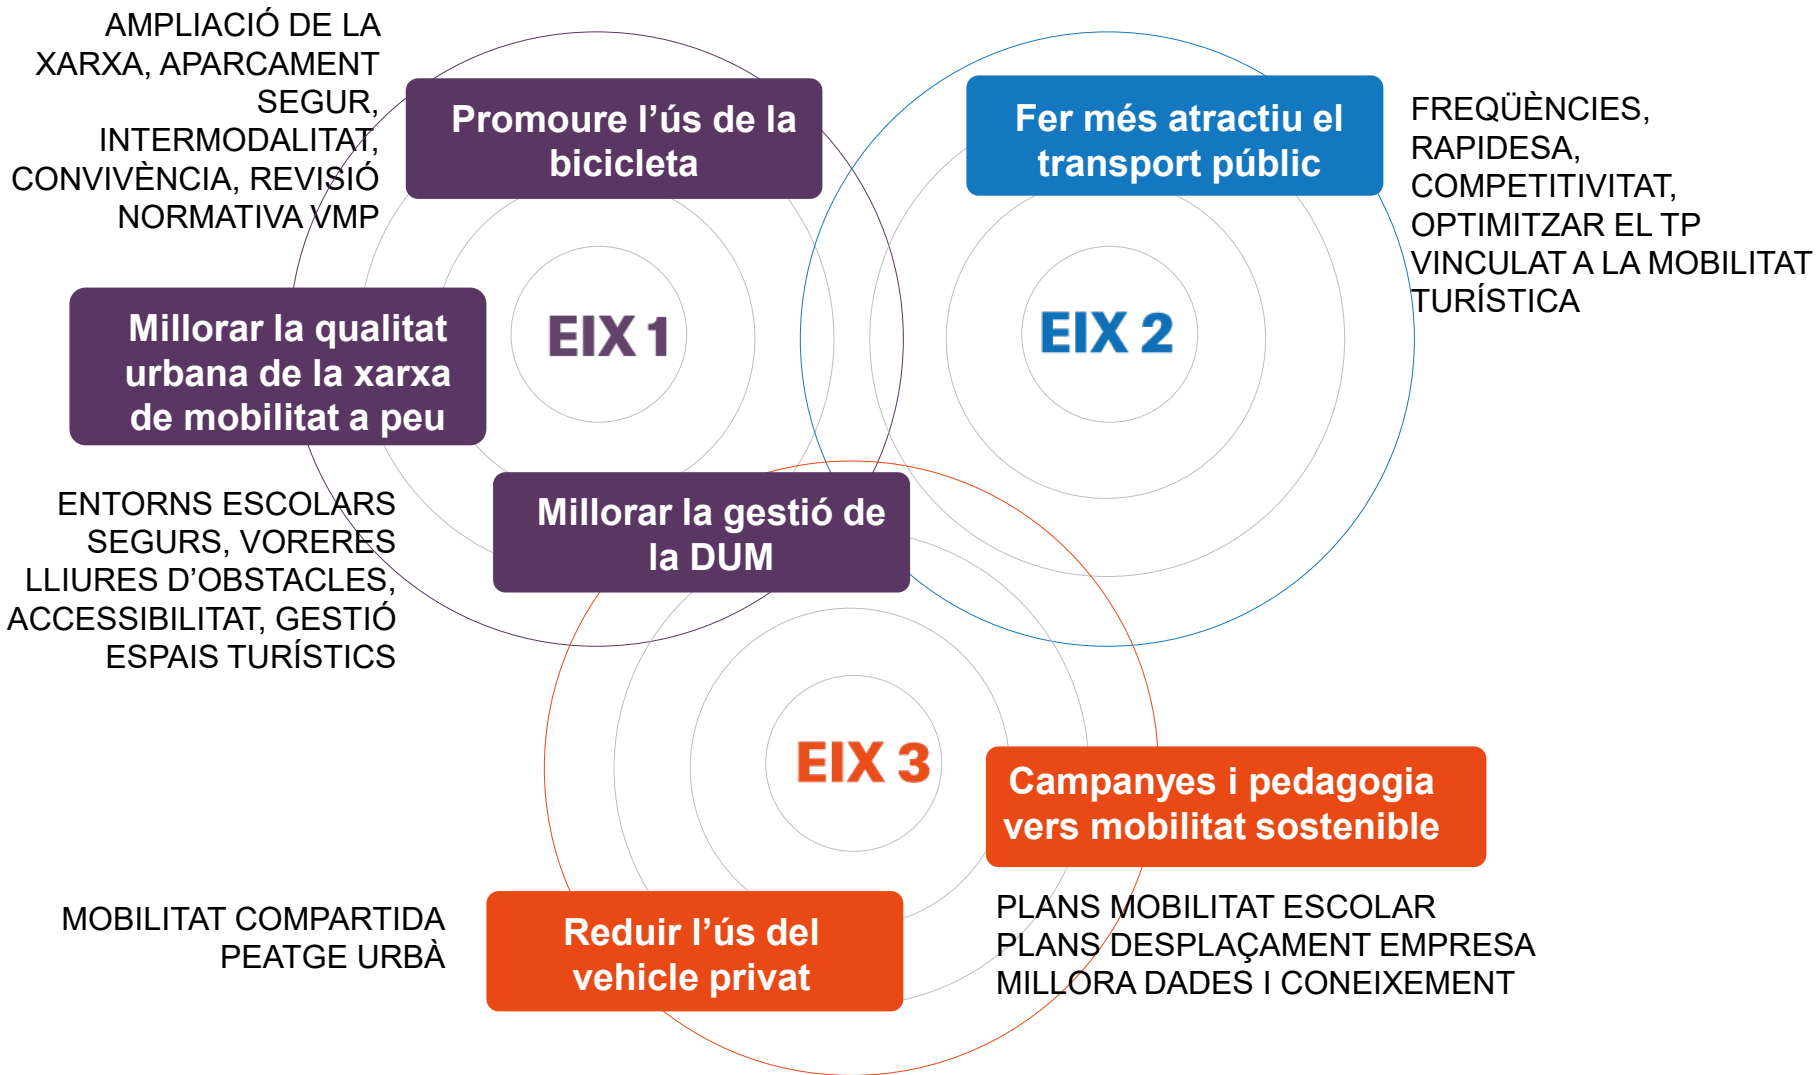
AMPLIACIÓ DE LA XARXA, APARCAMENT SEGUR, INTERMODALITAT, CONVIVÈNCIA, REVISIÓ NORMATIVA VMP

Promoure l'ús de la bicicleta

Fer més atractiu el transport públic

FREQÜÈNCIES, RAPIDESA, COMPETITIVITAT, OPTIMITZAR EL TP VINCULAT A LA MOBILITAT TURÍSTICA

Millorar la qualitat urbana de la xarxa de mobilitat a peu

EIX 1

EIX 2

ENTORNS ESCOLARS SEGURS, VORERES LLIURES D'OBSTACLES, ACCESSIBILITAT, GESTIÓ ESPAIS TURÍSTICS

Millorar la gestió de la DUM

EIX 3

Campanyes i pedagogia vers mobilitat sostenible

MOBILITAT COMPARTIDA
PEATGE URBÀ

Reduir l'ús del vehicle privat

PLANS MOBILITAT ESCOLAR
PLANS DESPLAÇAMENT EMPRESA
MILLORA DADES I CONEIXEMENT